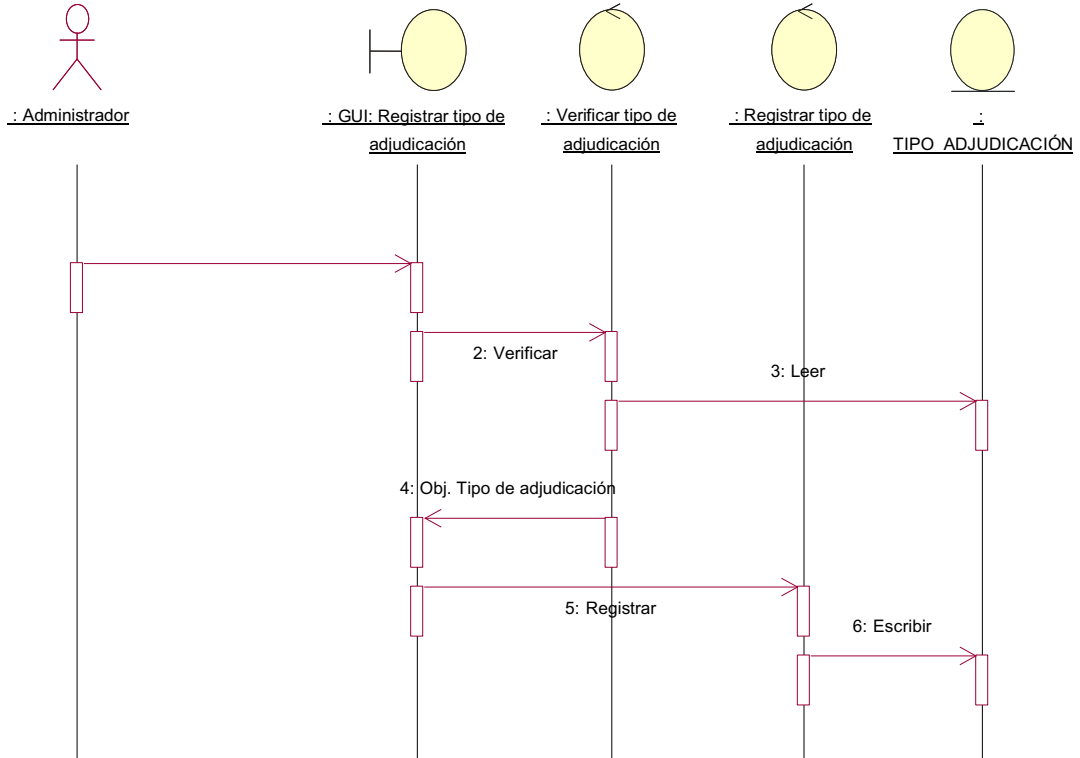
: Administrador

: GUI: Registrar tipo de adjudicación

: Verificar tipo de adjudicación

: Registrar tipo de adjudicación

: TIPO_ADJUDICACIÓN

2: Verificar

3: Leer

4: Obj. Tipo de adjudicación

5: Registrar

6: Escribir